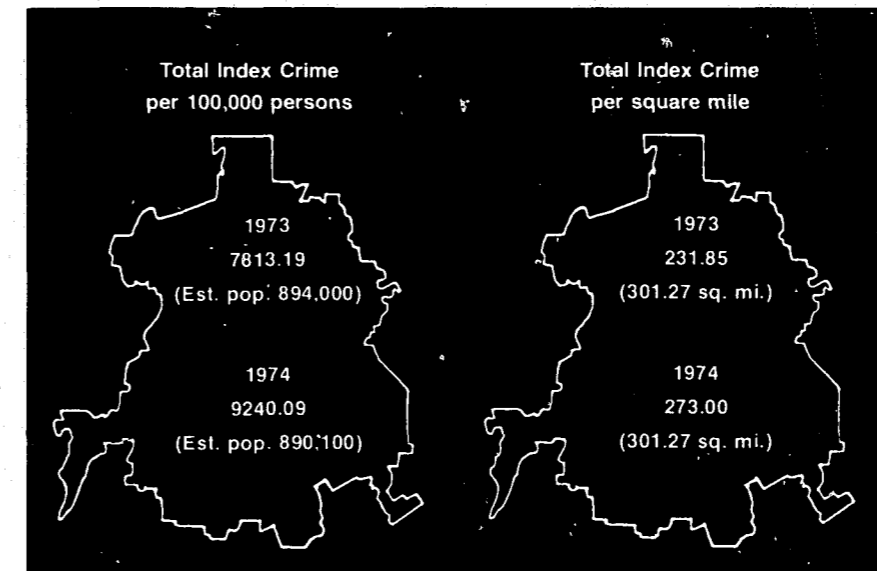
Total Index Crime
per 100,000 persons

1973
7813.19
(Est. pop. 894,000)

1974
9240.09
(Est. pop. 890,100)

Total Index Crime
per square mile

1973
231.85
(301.27 sq. mi.)

1974
273.00
(301.27 sq. mi.)